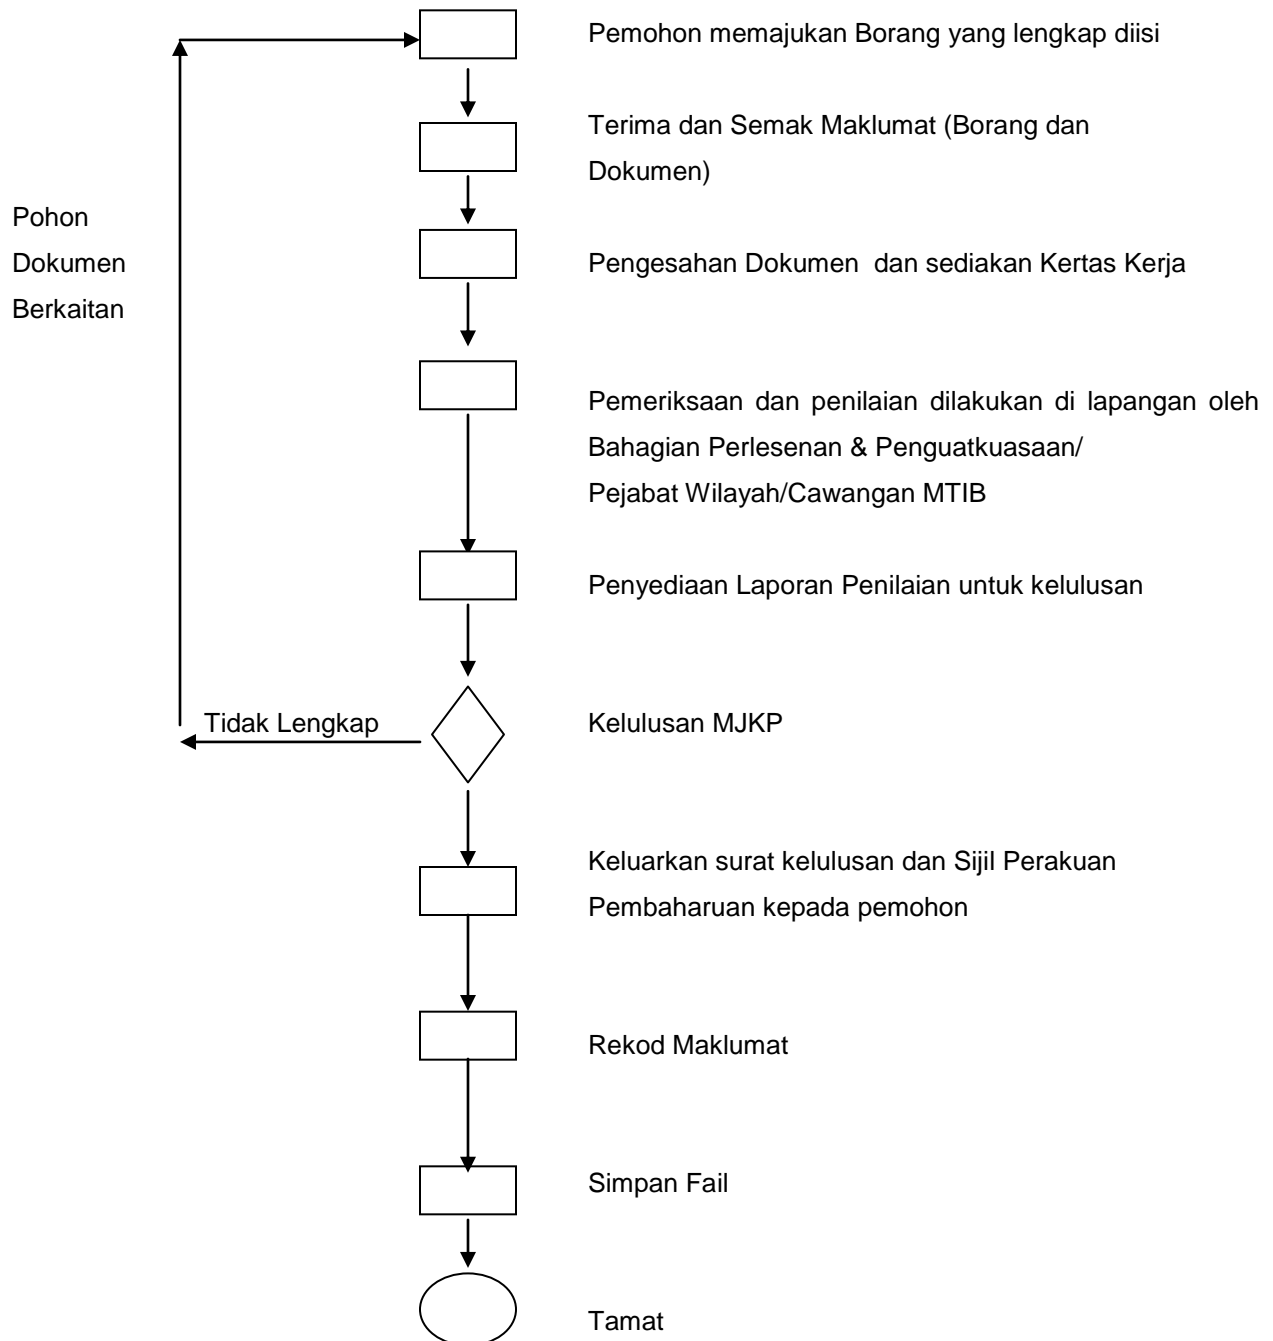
Pemohon memajukan Borang yang lengkap diisi

Terima dan Semak Maklumat (Borang dan Dokumen)

Pohon Dokumen Berkaitan

Pengesahan Dokumen dan sediakan Kertas Kerja

Pemeriksaan dan penilaian dilakukan di lapangan oleh Bahagian Perlesenan & Penguatkuasaan/ Pejabat Wilayah/Cawangan MTIB

Penyediaan Laporan Penilaian untuk kelulusan

Tidak Lengkap

Kelulusan MJKP

Keluarkan surat kelulusan dan Sijil Perakuan Pembaharuan kepada pemohon

Rekod Maklumat

Simpan Fail

Tamat